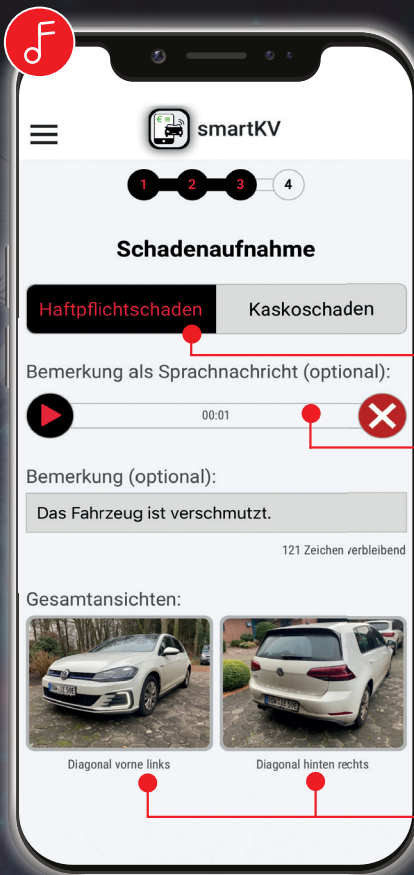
F

smartKV

1 2 3 4

Schadenaufnahme

Haftpflichtschaden | Kaskoschaden

Bemerkung als Sprachnachricht (optional):

00:01

Bemerkung (optional):

Das Fahrzeug ist verschmutzt.

121 Zeichen verbleibend

Gesamtansichten:

Diagonal vorne links

Diagonal hinten rechts